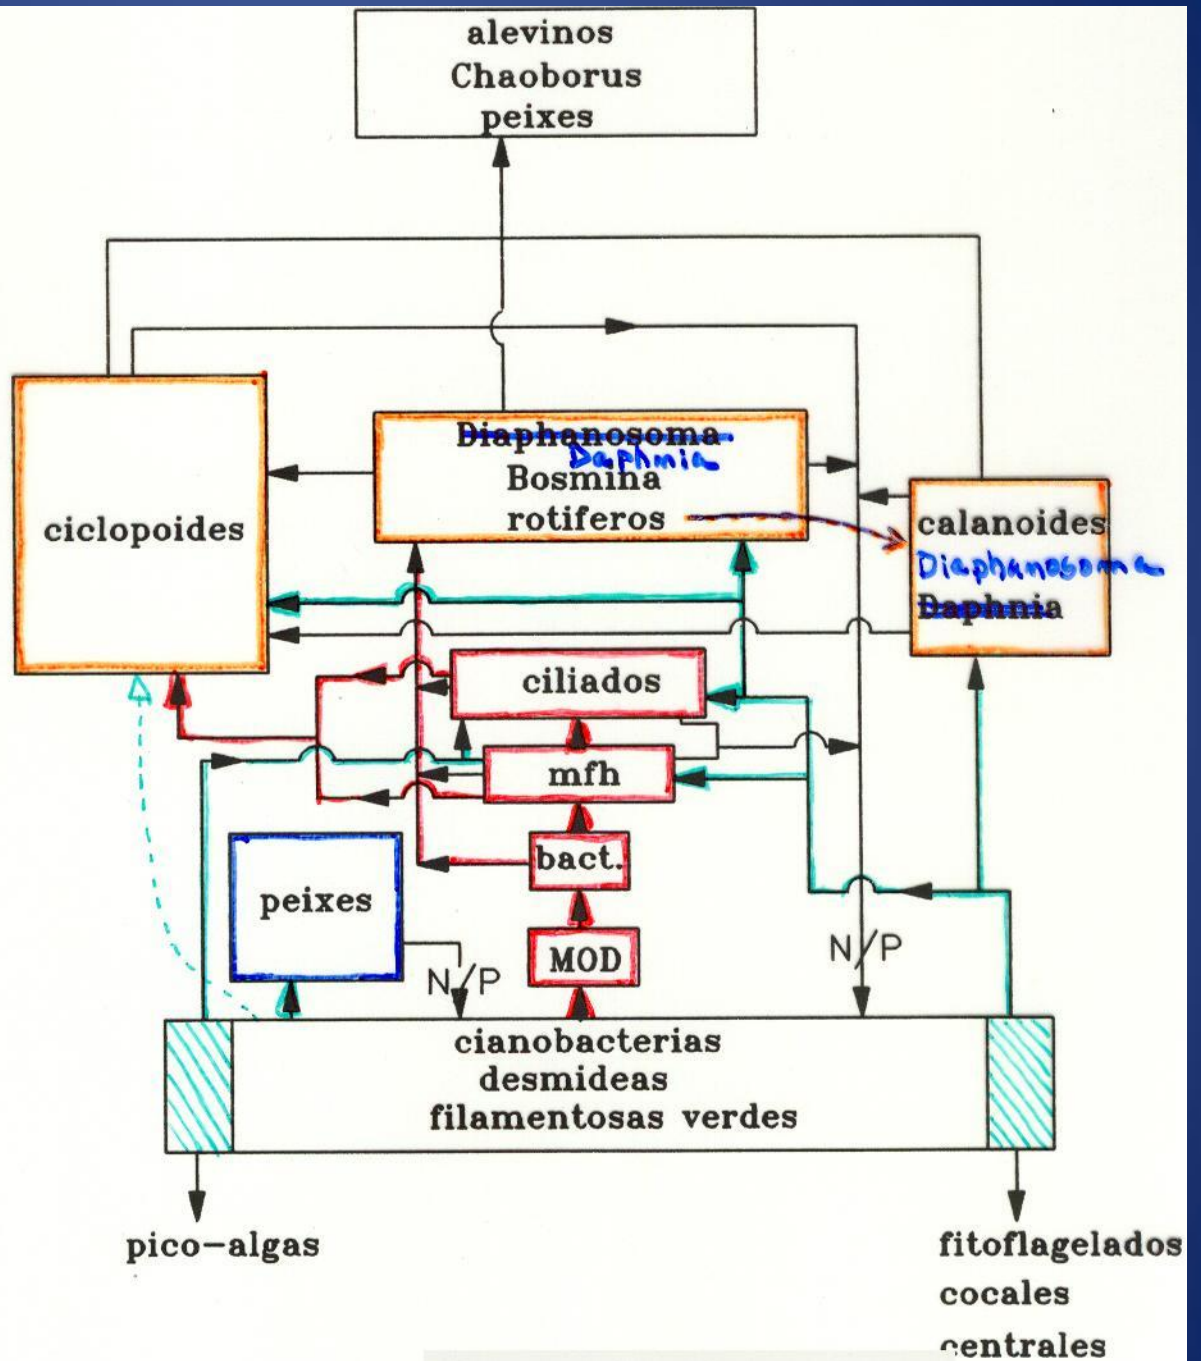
alevinos
Chaoborus
peixes

Diaphanosoma
Daphnia
Bosmina
rotiferos

ciclopoides

calanoides
Diaphanosoma
Daphnia

ciliados

mfh

bact.

peixes

MOD

N/P

N/P

cianobacterias
desmideas
filamentosas verdes

pico−algas

fitoflagelados
cocales
centrales